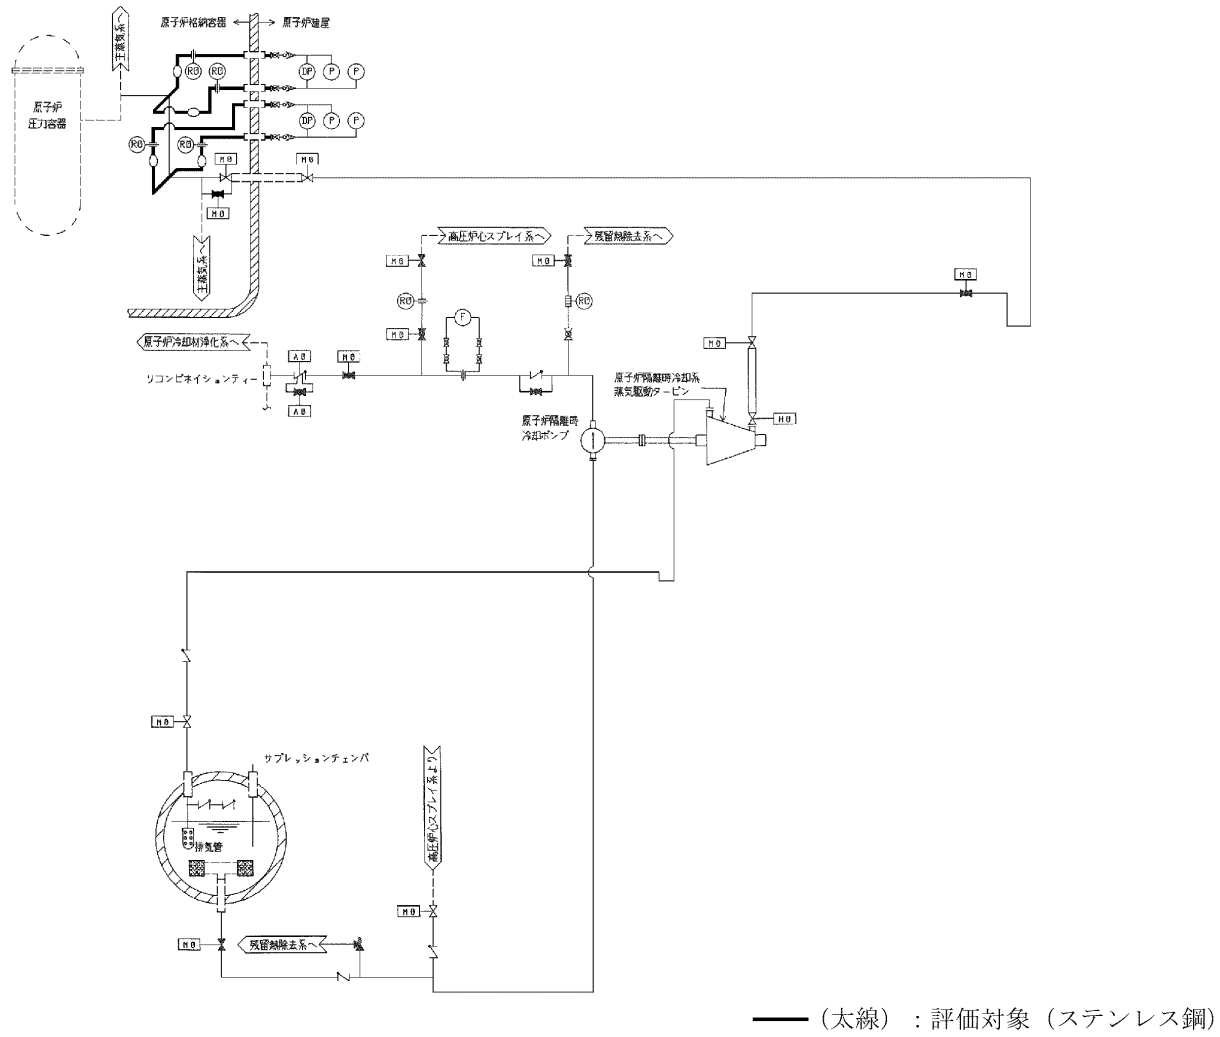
原子炉格納容器 ← → 原子炉建屋

主蒸気系へ

原子炉
圧力容器

RO RO DP P P DP P P

RO RO

MO MO

MO

主蒸気系へ

高圧炉心スプレイ系へ

残留熱除去系へ

MO MO

RO RO

MO F MO

原子炉冷却材浄化系へ

AO MO

リコンビネイションティー

AO

原子炉隔離時冷却系
蒸気駆動タービン

原子炉隔離時
冷却ポンプ

MO

MO

MO

サプレッションチェンバ

排気管

高圧炉心スプレイ系より

MO

MO 残留熱除去系へ

——（太線）：評価対象（ステンレス鋼）